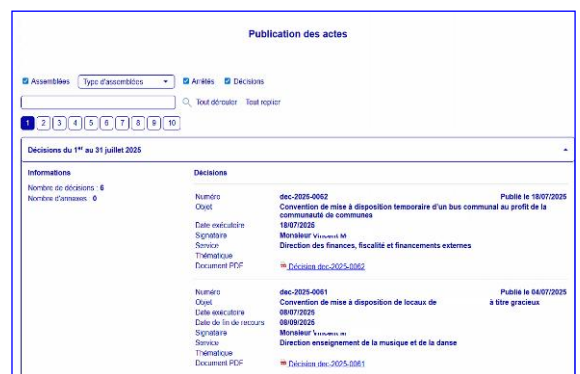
Publication des actes

Assemblées Type d'assemblées Arrêtés Décisions

Tout déplier Tout replier

1 2 3 4 5 6 7 8 9 10

Décisions du 1$^{er}$ au 31 juillet 2025

Informations

Nombre de décisions : 6
Nombre d'annexes : 0

Décisions

Numéro dec-2025-0062 Publié le 18/07/2025
Objet Convention de mise à disposition temporaire d'un bus communal au profit de la communauté de communes
Date exécutoire 18/07/2025
Signataire Monsieur Vincent M
Service Direction des finances, fiscalité et financements externes
Thématique
Document PDF Décision dec-2025-0062

Numéro dec-2025-0061 Publié le 04/07/2025
Objet Convention de mise à disposition de locaux de à titre gracieux
Date exécutoire 08/07/2025
Date de fin de recours 08/09/2025
Signataire Monsieur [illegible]
Service Direction enseignement de la musique et de la danse
Thématique
Document PDF Décision dec-2025-0061